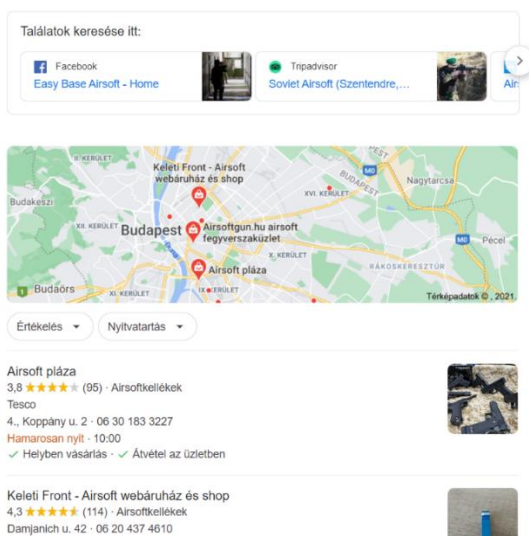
Találatok keresése itt:

Facebook
Easy Base Airsoft - Home

Tripadvisor
Soviet Airsoft (Szentendre,...

Air

V. KERÜLET
Keleti Front - Airsoft webáruház és shop
Budakeszi
XVI. KERÜLET
Nagytarcsa
BUDAPEST
XII. KERÜLET
Budapest
Airsoftgun.hu airsoft fegyverszaküzlet
M0
Pécel
X. KERÜLET
Airsoft pláza
RÁKOSKERESZTÚR
Budaörs
XI. KERÜLET
IX KERÜLET
Térképadatok ©, 2021

Értékelés
Nyitvatartás

Airsoft pláza
3,8 ★★★★★ (95) · Airsoftkellékek
Tesco
4., Koppány u. 2 · 06 30 183 3227
Hamarosan nyit · 10:00
✓ Helyben vásárlás · ✓ Átvétel az üzletben

Keleti Front - Airsoft webáruház és shop
4,3 ★★★★★ (114) · Airsoftkellékek
Damjanich u. 42 · 06 20 437 4610